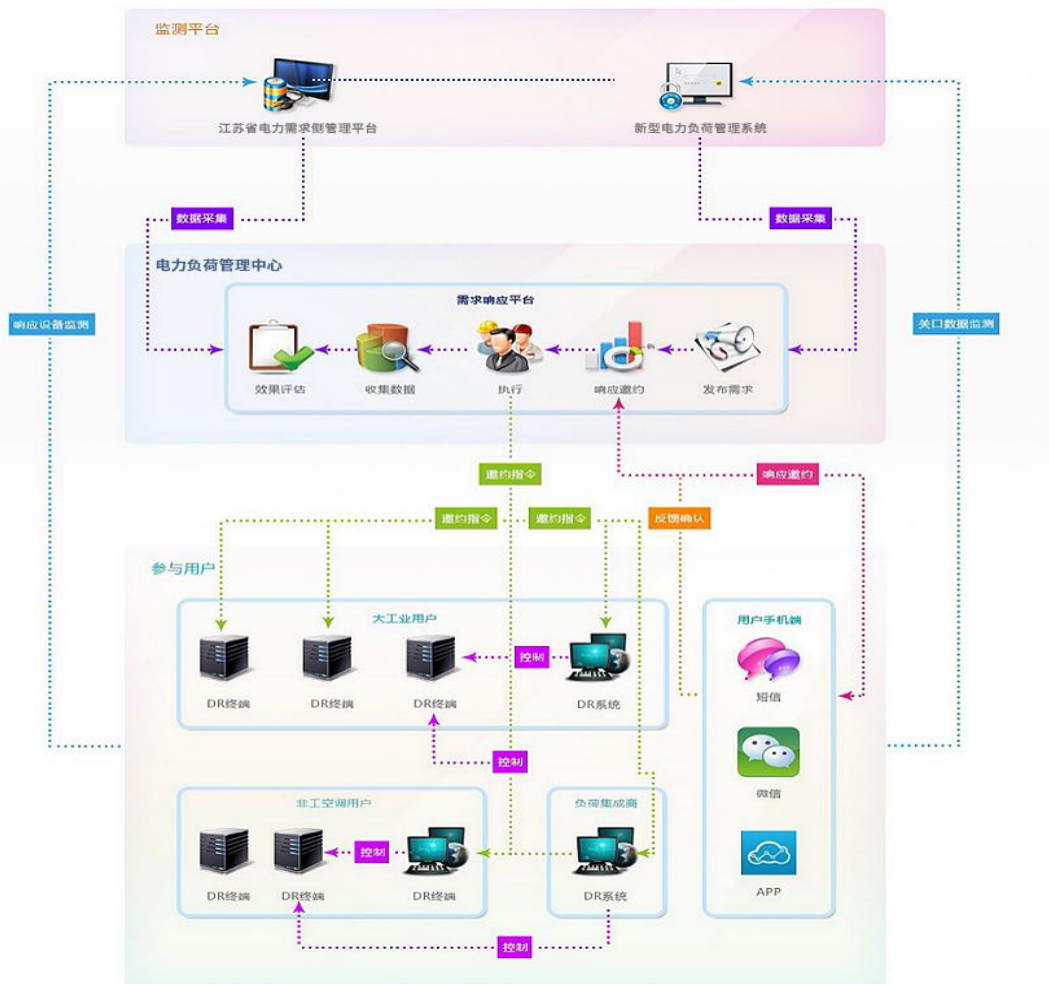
监测平台

江苏省电力需求侧管理平台

新型电力负荷管理系统

数据采集

数据采集

响应设备监测

关口数据监测

电力负荷管理中心

需求响应平台

效果评估

收集数据

执行

响应邀约

发布需求

邀约指令

响应邀约

邀约指令

邀约指令

反馈确认

参与用户

大工业用户

DR终端

DR终端

DR终端

控制

DR系统

用户手机端

短信

微信

APP

控制

非工空调用户

DR终端

DR终端

控制

DR终端

负荷集成商

DR系统

控制